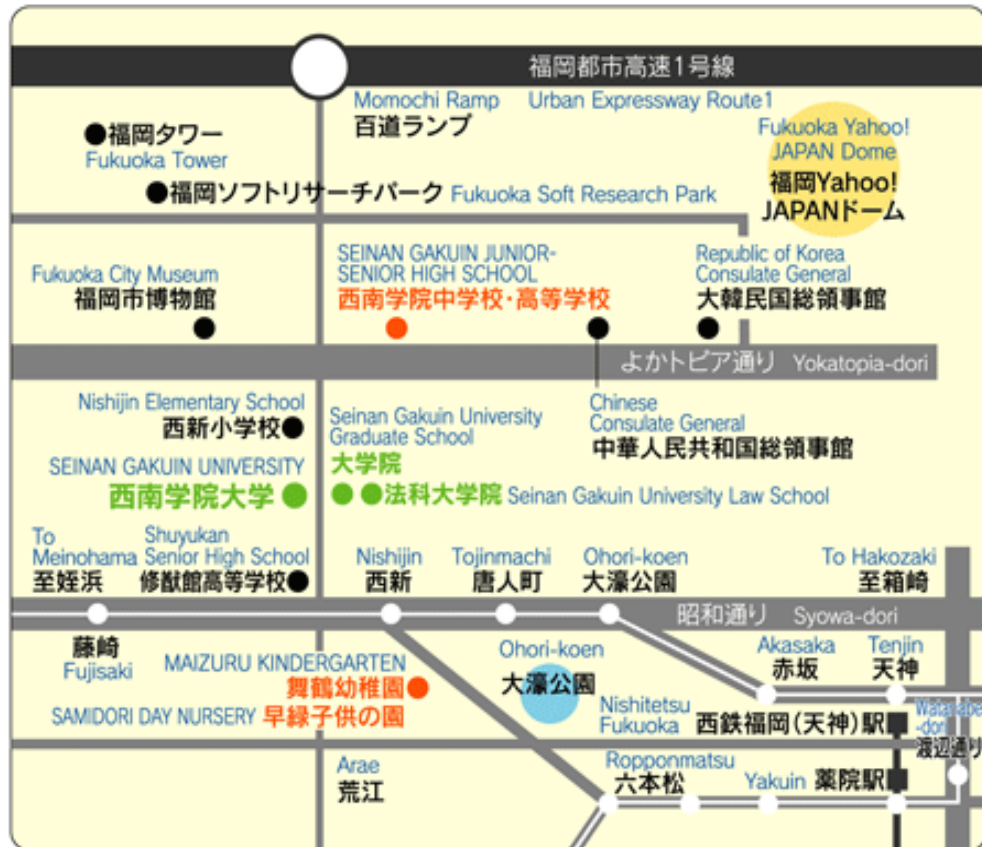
福岡都市高速1号線
Momochi Ramp
百道ランプ
Urban Expressway Route1
Fukuoka Yahoo! JAPAN Dome
福岡Yahoo! JAPANドーム
●福岡タワー
Fukuoka Tower
●福岡ソフトリサーチパーク Fukuoka Soft Research Park
Fukuoka City Museum
福岡市博物館
SEINAN GAKUIN JUNIOR-SENIOR HIGH SCHOOL
西南学院中学校・高等学校
Republic of Korea Consulate General
大韓民国総領事館
よかトピア通り Yokatopia-dori
Nishijin Elementary School
西新小学校
Seinan Gakuin University Graduate School
大学院
Chinese Consulate General
中華人民共和国総領事館
SEINAN GAKUIN UNIVERSITY
西南学院大学
●法科大学院 Seinan Gakuin University Law School
To Meinohama
至姪浜
Shuyukan Senior High School
修猷館高等学校
Nishijin
西新
Tojinmachi
唐人町
Ohori-koen
大濠公園
To Hakozaki
至箱崎
昭和通り Syowa-dori
藤崎
Fujisaki
MAIZURU KINDERGARTEN
舞鶴幼稚園
SAMIDORI DAY NURSERY
早緑子供の園
Ohori-koen
大濠公園
Akasaka
赤坂
Tenjin
天神
Nishitetsu Fukuoka
西鉄福岡（天神）駅
Watanabe-dori
渡辺通り
Arae
荒江
Ropponmatsu
六本松
Yakuin
薬院駅